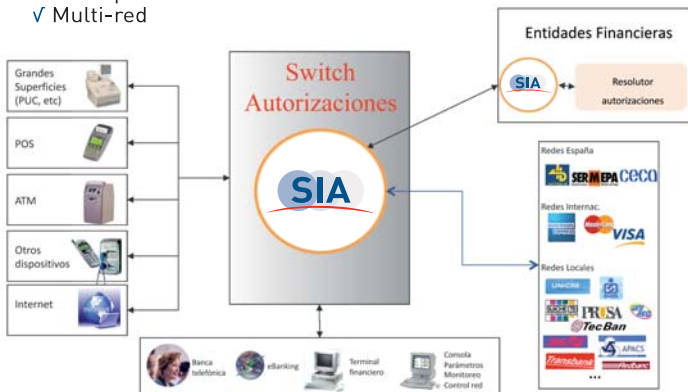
√ Multi-red

Grandes Superficies (PUC, etc)

POS

ATM

Otros dispositivos

Internet

Switch Autorizaciones

SIA

Entidades Financieras

SIA

Resolutor autorizaciones

Redes España

SERMEPA CECA

Redes Internac.

VISA

Redes Locales

PROSA

TecBan

APACS

Transbank

...

Banca telefónica

eBanking

Terminal financiero

Consola Parámetros Monitoreo Control red